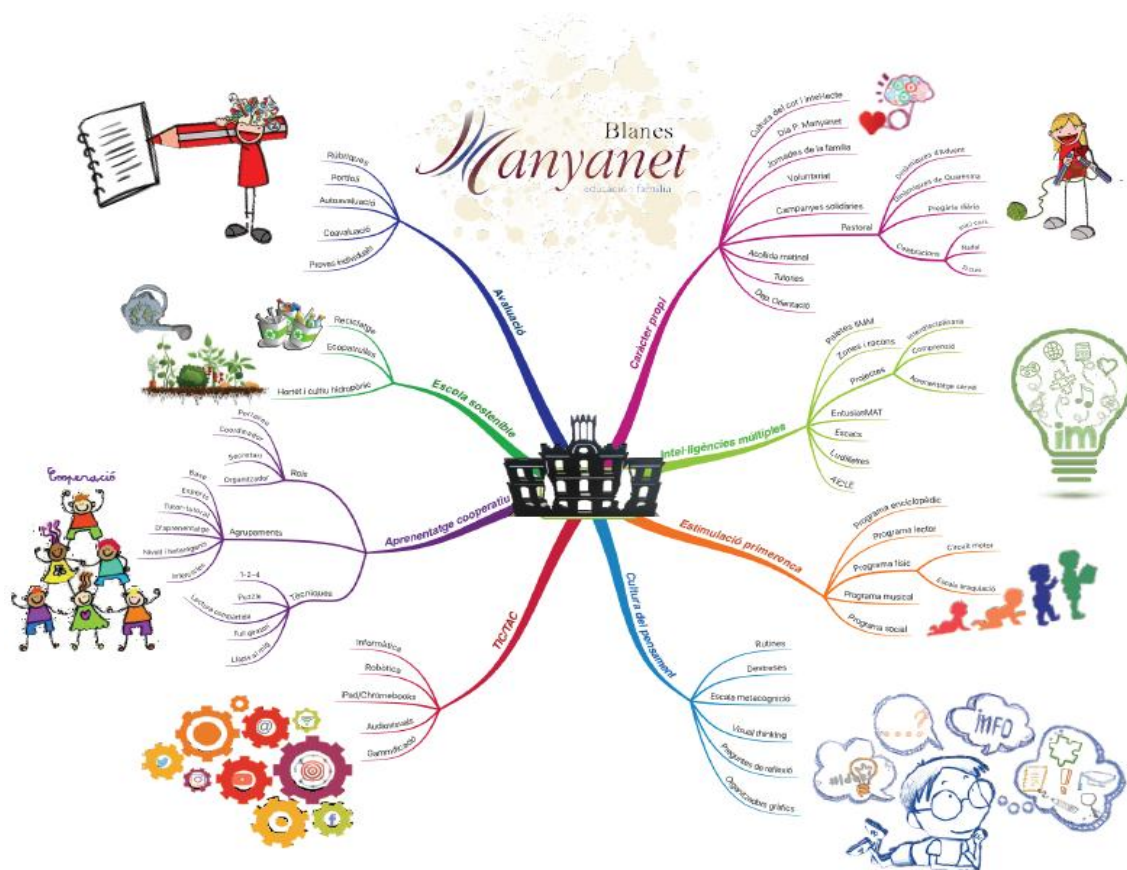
Blanes
Manyanet
educació i família

Avaluació
Rúbriques
Portfoli
Autoavaluació
Coavaluació
Proves individuals

Caràcter propi
Cultura del cor i intel·lecte
Dia P. Manyanet
Jornades de la família
Voluntariat
Campanyes solidàries
Pastoral
Celebracions d'Advent
Celebracions de Quaresma
Pregària diària
Celebracions
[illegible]
Nadal
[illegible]
Acollida matinal
Tutories
Dep. Orientació

Escola sostenible
Reciclatge
Ecopatrulles
Hortet i cultiu hidropònic

Intel·ligències múltiples
Paletes IMAM
Zones i racons
Projectes
Interdisciplinària
Comprensió
Aprenentatge servei
EntusiasMAT
Escacs
Ludiletres
AICLE

Cooperació
Aprenentatge cooperatiu
Rols
Portaveu
Coordinador
Secretari
Organitzador
Agrupaments
Base
Experts
Tutor-tutelat
D'aprenentatge
Nivell i heterogeni
Interaccions
Tècniques
1-2-4
Puzzle
Lectura compartida
Full giratori
Llapis al mig

Estimulació primerenca
Programa enciclopèdic
Programa lector
Programa físic
Circuit motor
Escala braquiació
Programa musical
Programa social

TIC/TAC
Informàtica
Robòtica
iPad/Chromebooks
Audiovisuals
Gamificació

Cultura del pensament
Rutines
Destreses
Escala metacognició
Visual thinking
Preguntes de reflexió
Organitzadors gràfics

im
INFO